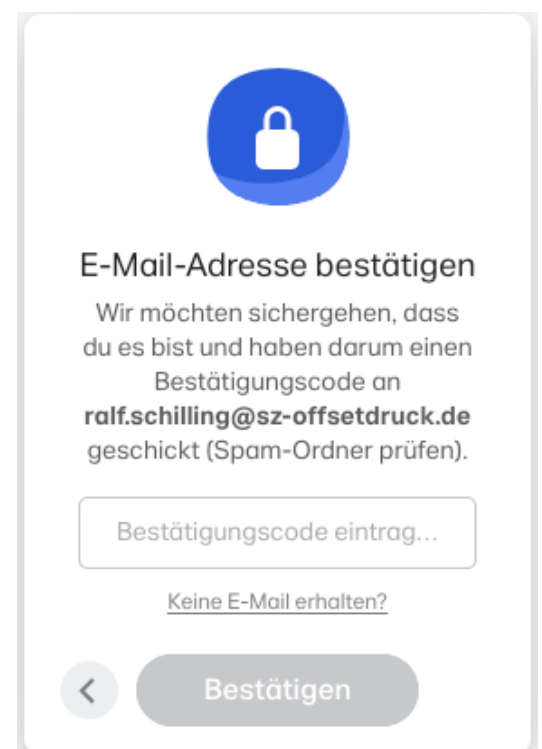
E-Mail-Adresse bestätigen

Wir möchten sichergehen, dass du es bist und haben darum einen Bestätigungscode an **ralf.schilling@sz-offsetdruck.de** geschickt (Spam-Ordner prüfen).

Bestätigungscode eintrag...

Keine E-Mail erhalten?

<

Bestätigen